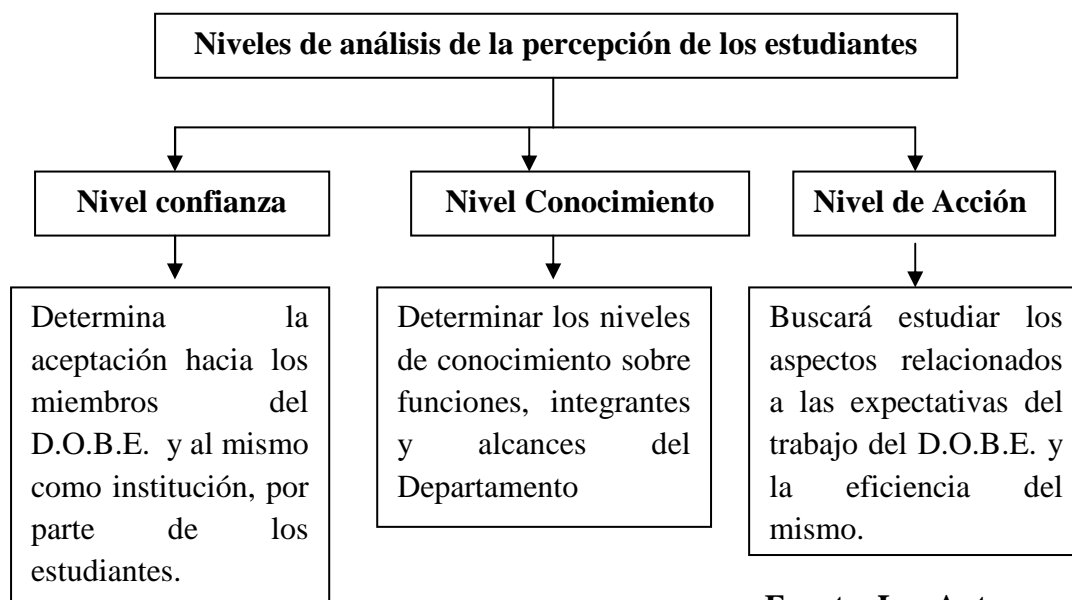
Niveles de análisis de la percepción de los estudiantes

Nivel confianza

Nivel Conocimiento

Nivel de Acción

Determina la aceptación hacia los miembros del D.O.B.E. y al mismo como institución, por parte de los estudiantes.

Determinar los niveles de conocimiento sobre funciones, integrantes y alcances del Departamento

Buscará estudiar los aspectos relacionados a las expectativas del trabajo del D.O.B.E. y la eficiencia del mismo.

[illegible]